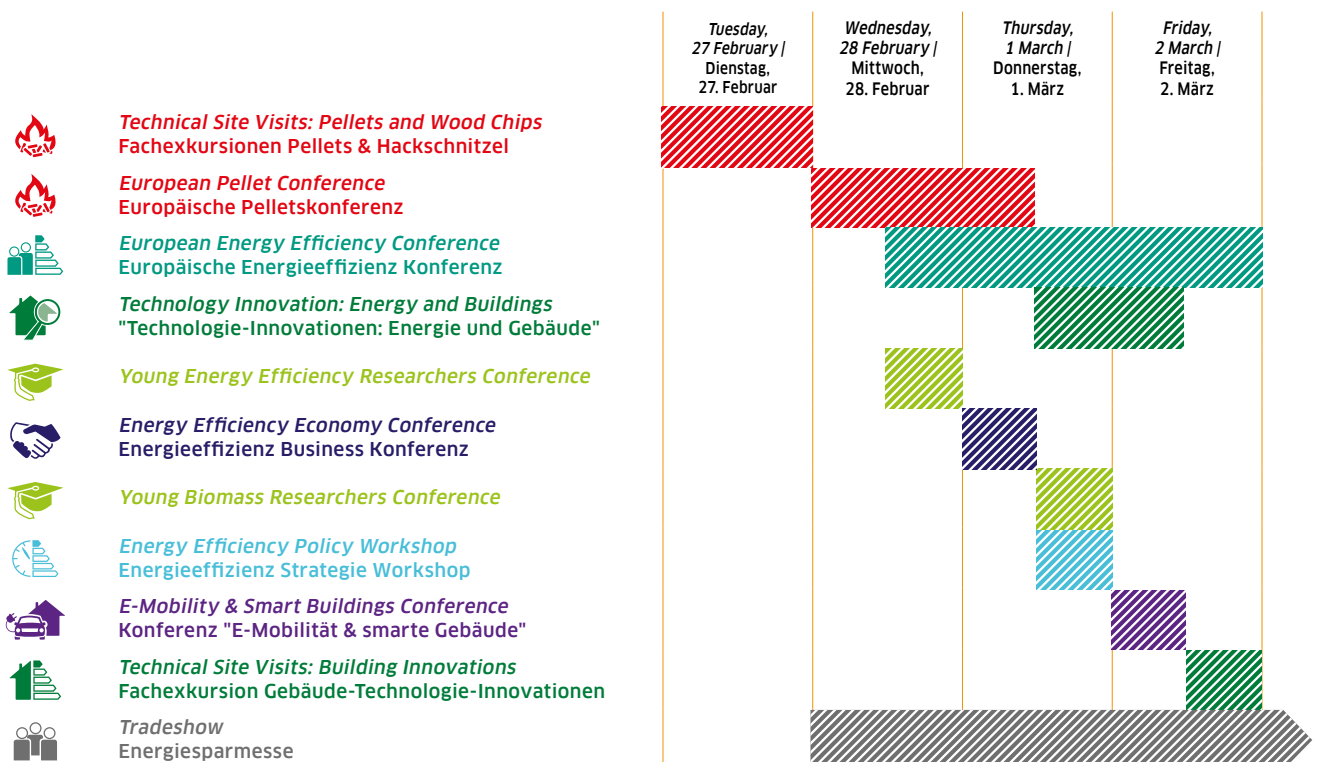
| Tuesday, 27 February \| Dienstag, 27. Februar | Wednesday, 28 February \| Mittwoch, 28. Februar | Thursday, 1 March \| Donnerstag, 1. März | Friday, 2 March \| Freitag, 2. März |
|---|---|---|---|

Technical Site Visits: Pellets and Wood Chips
Fachexkursionen Pellets & Hackschnitzel

European Pellet Conference
Europäische Pelletskonferenz

European Energy Efficiency Conference
Europäische Energieeffizienz Konferenz

Technology Innovation: Energy and Buildings
"Technologie-Innovationen: Energie und Gebäude"

Young Energy Efficiency Researchers Conference

Energy Efficiency Economy Conference
Energieeffizienz Business Konferenz

Young Biomass Researchers Conference

Energy Efficiency Policy Workshop
Energieeffizienz Strategie Workshop

E-Mobility & Smart Buildings Conference
Konferenz "E-Mobilität & smarte Gebäude"

Technical Site Visits: Building Innovations
Fachexkursion Gebäude-Technologie-Innovationen

Tradeshow
Energiesparmesse